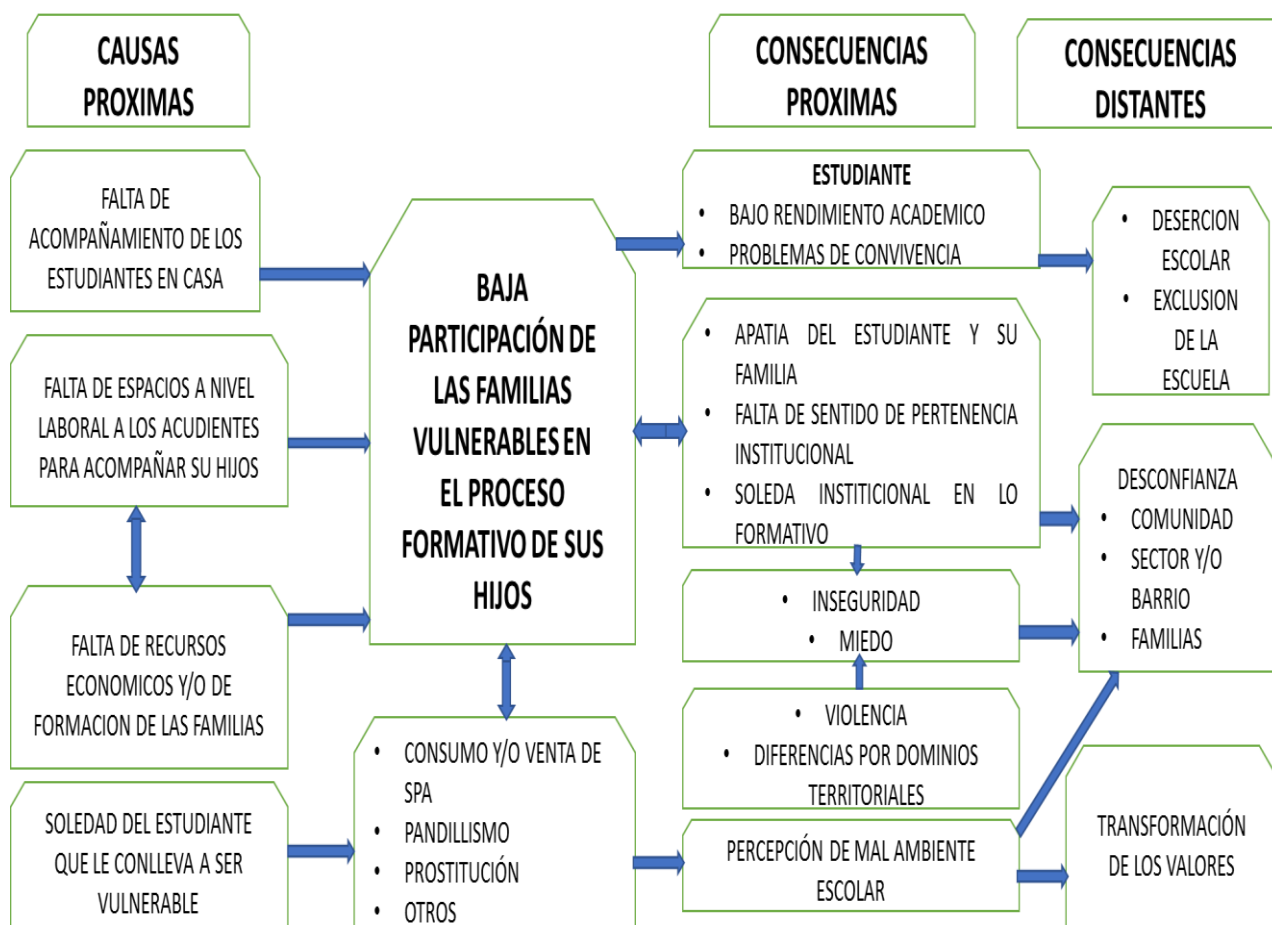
CAUSAS PROXIMAS

CONSECUENCIAS PROXIMAS

CONSECUENCIAS DISTANTES

FALTA DE ACOMPAÑAMIENTO DE LOS ESTUDIANTES EN CASA

FALTA DE ESPACIOS A NIVEL LABORAL A LOS ACUDIENTES PARA ACOMPAÑAR SU HIJOS

FALTA DE RECURSOS ECONOMICOS Y/O DE FORMACION DE LAS FAMILIAS

SOLEDAD DEL ESTUDIANTE QUE LE CONLLEVA A SER VULNERABLE

BAJA PARTICIPACIÓN DE LAS FAMILIAS VULNERABLES EN EL PROCESO FORMATIVO DE SUS HIJOS

- CONSUMO Y/O VENTA DE SPA
- PANDILLISMO
- PROSTITUCIÓN
- OTROS

ESTUDIANTE
- BAJO RENDIMIENTO ACADEMICO
- PROBLEMAS DE CONVIVENCIA

- APATIA DEL ESTUDIANTE Y SU FAMILIA
- FALTA DE SENTIDO DE PERTENENCIA INSTITUCIONAL
- SOLEDA INSTITICIONAL EN LO FORMATIVO

- INSEGURIDAD
- MIEDO

- VIOLENCIA
- DIFERENCIAS POR DOMINIOS TERRITORIALES

PERCEPCIÓN DE MAL AMBIENTE ESCOLAR

- DESERCION ESCOLAR
- EXCLUSION DE LA ESCUELA

DESCONFIANZA
- COMUNIDAD
- SECTOR Y/O BARRIO
- FAMILIAS

TRANSFORMACIÓN DE LOS VALORES